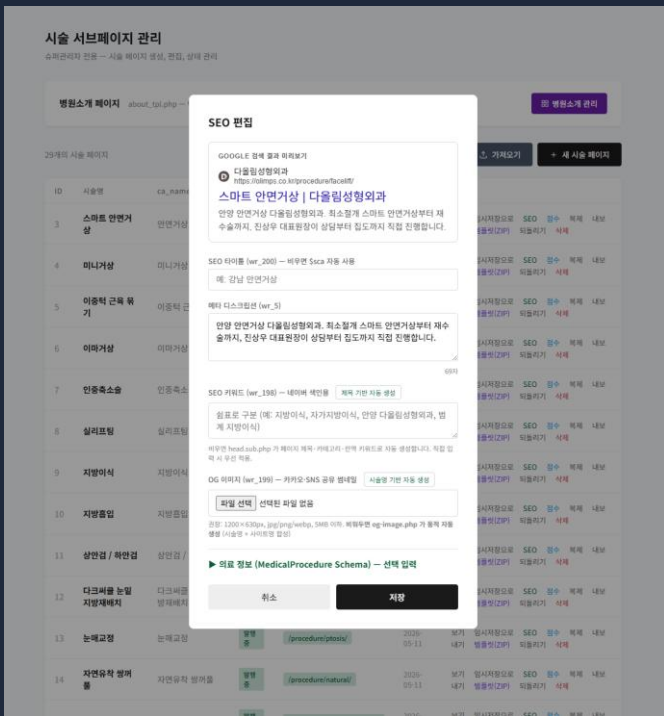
시술 서브페이지 관리

슈퍼관리자 전용 — 시술 페이지 생성, 편집, 상태 관리

병원소개 페이지 about_tpl.php

병원소개 관리

29개의 시술 페이지

가져오기

+ 새 시술 페이지

| ID | 시술명 | ca_name |
|---|---|---|
| 3 | 스마트 안면거상 | 안면거상 |
| 4 | 미니거상 | 미니거상 |
| 5 | 이중턱 근육 묶기 | 이중턱 근 |
| 6 | 이마거상 | 이마거상 |
| 7 | 인중축소술 | 인중축소 |
| 8 | 실리프팅 | 실리프팅 |
| 9 | 지방이식 | 지방이식 |
| 10 | 지방흡입 | 지방흡입 |
| 11 | 상안검 / 하안검 | 상안검 |
| 12 | 다크써클 눈밑지방재배치 | 다크써클 방재배치 |
| 13 | 눈매교정 | 눈매교정 /procedure/ptosis/ 2026-03-13 |
| 14 | 자연유착 쌍꺼풀 | 자연유착 쌍꺼풀 /procedure/natural/ 2026-03-13 |

임시저장으로 SEO 점수 복제 내보 되돌리기 삭제

SEO 편집

GOOGLE 검색 결과 미리보기

다올림성형외과
https://olimps.co.kr/procedure/facelift/

스마트 안면거상 | 다올림성형외과

안면 안면거상 다올림성형외과. 최소절개 스마트 안면거상부터 재수술까지, 진상우 대표원장이 상담부터 집도까지 직접 진행합니다.

SEO 타이틀 (wr_200) — 비우면 $sca 자동 사용

예: 강남 안면거상

메타 디스크립션 (wr_5)

안면 안면거상 다올림성형외과. 최소절개 스마트 안면거상부터 재수술까지, 진상우 대표원장이 상담부터 집도까지 직접 진행합니다.

69자

SEO 키워드 (wr_198) — 네이버 색인용 제목 기반 자동 생성

쉼표로 구분 (예: 지방이식, 자가지방이식, 안면 다올림성형외과, 볼 지방이식)

비우면 head.sub.php 가 페이지 제목·카테고리·전역 키워드로 자동 생성합니다. 직접 입력 시 우선 적용.

OG 이미지 (wr_199) — 카카오·SNS 공유 썸네일 시술명 기반 자동 생성

파일 선택 선택된 파일 없음

권장: 1200×630px, jpg/png/webp, 5MB 이하. 비워두면 og-image.php 가 동적 자동 생성 (시술명 + 사이트명 합성)

▶ 의료 정보 (MedicalProcedure Schema) — 선택 입력

취소

저장